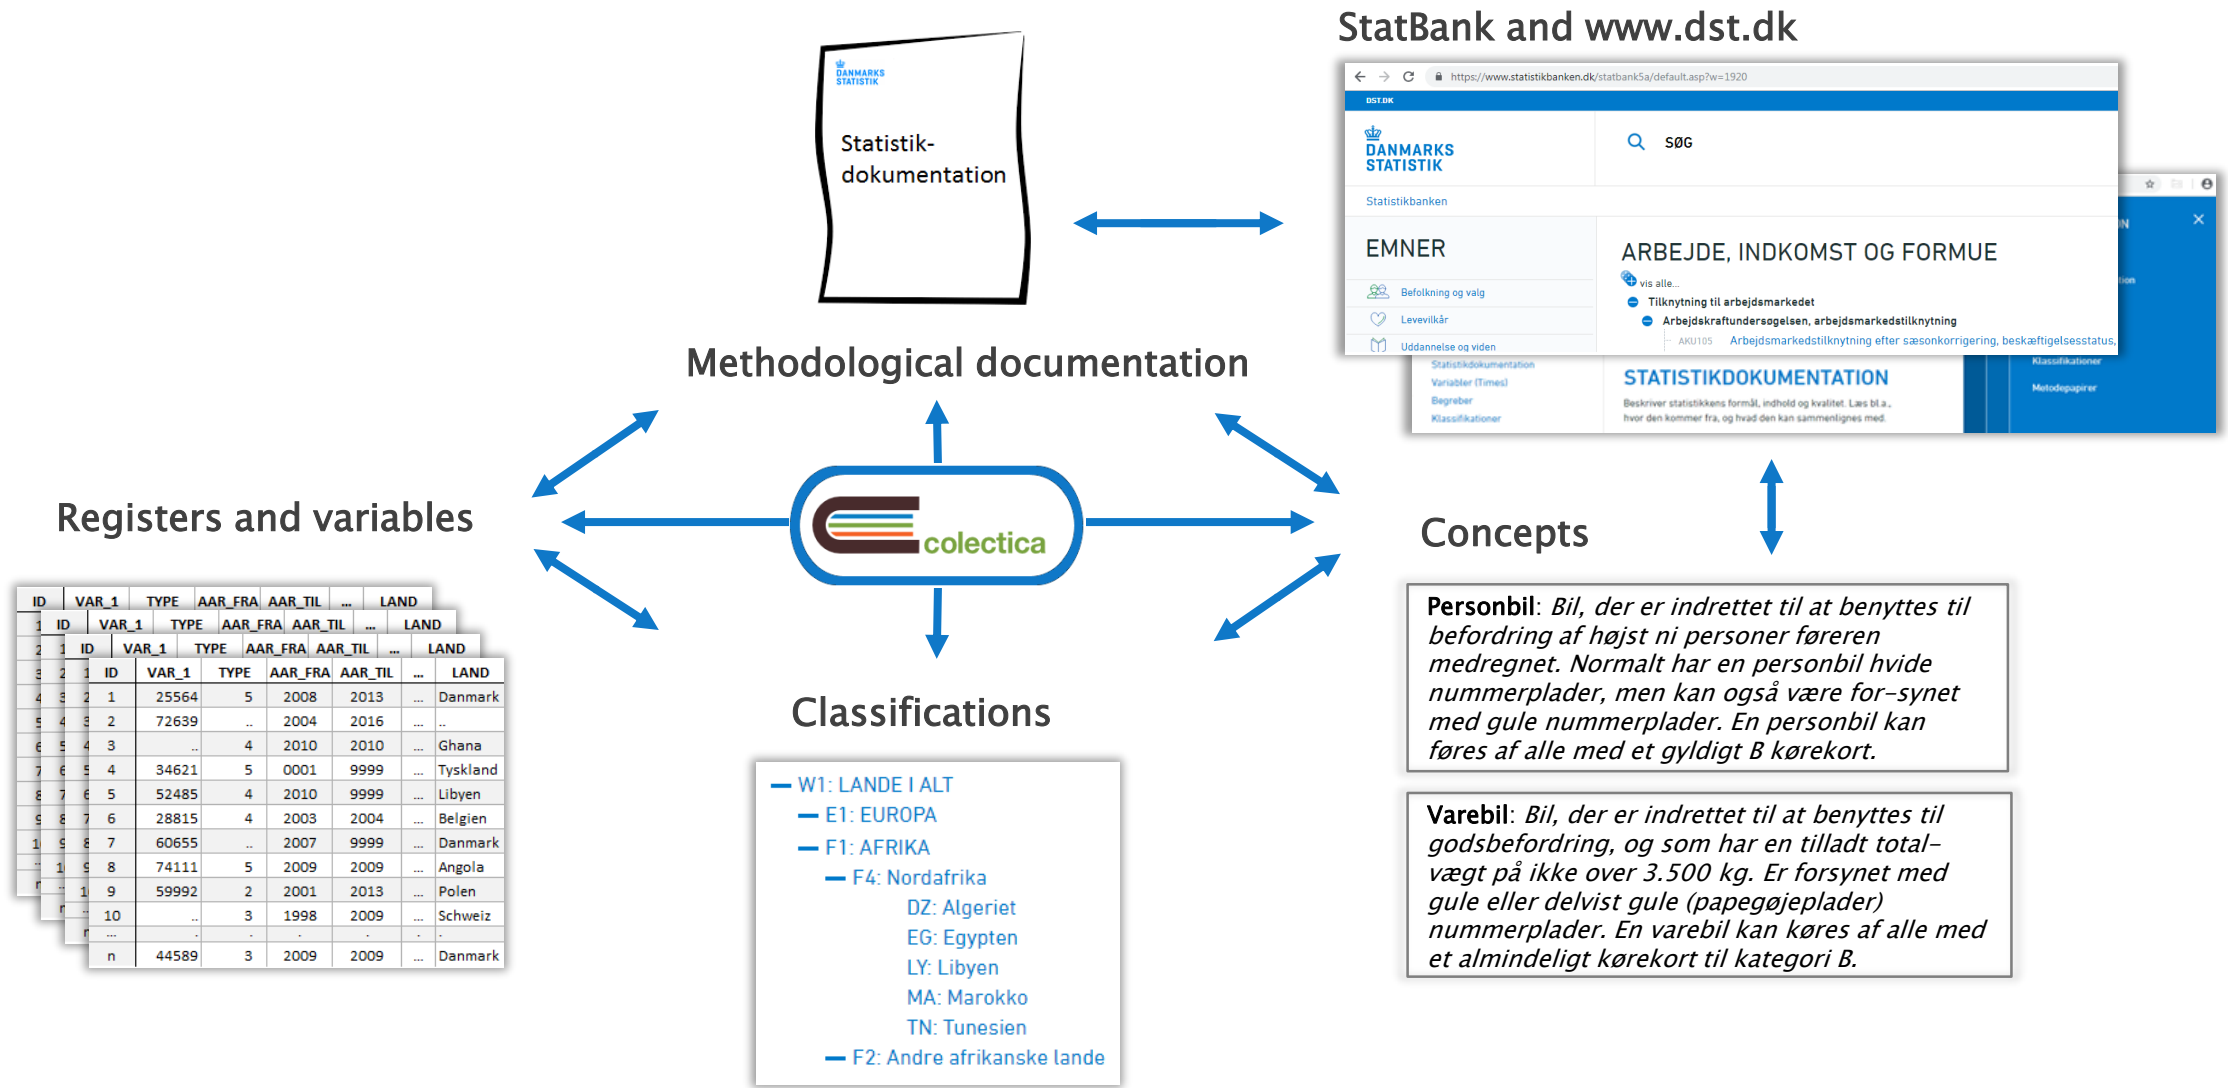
StatBank and www.dst.dk

https://www.statistikbanken.dk/statbank5a/default.asp?w=1920

DST.DK

DANMARKS STATISTIK

SØG

Statistikbanken

EMNER

Befolkning og valg

Levevilkår

Uddannelse og viden

ARBEJDE, INDKOMST OG FORMUE

vis alle...

Tilknytning til arbejdsmarkedet

Arbejdskraftundersøgelsen, arbejdsmarkedstilknytning

AKU105 Arbejdsmarkedstilknytning efter sæsonkorrigering, beskæftigelsesstatus,

Statistikdokumentation

Variabler (Times)

Begreber

Klassifikationer

STATISTIKDOKUMENTATION

Beskriver statistikkens formål, indhold og kvalitet. Læs bl.a., hvor den kommer fra, og hvad den kan sammenlignes med.

Klassifikationer

Metodepapirer

DANMARKS STATISTIK

Statistik-dokumentation

Methodological documentation

Registers and variables

colectica

Concepts

Classifications

| ID | VAR_1 | TYPE | AAR_FRA | AAR_TIL | ... | LAND |
|---|---|---|---|---|---|---|
| 1 | 25564 | 5 | 2008 | 2013 | ... | Danmark |
| 2 | 72639 | .. | 2004 | 2016 | ... | .. |
| 3 | .. | 4 | 2010 | 2010 | ... | Ghana |
| 4 | 34621 | 5 | 0001 | 9999 | ... | Tyskland |
| 5 | 52485 | 4 | 2010 | 9999 | ... | Libyen |
| 6 | 28815 | 4 | 2003 | 2004 | ... | Belgien |
| 7 | 60655 | .. | 2007 | 9999 | ... | Danmark |
| 8 | 74111 | 5 | 2009 | 2009 | ... | Angola |
| 9 | 59992 | 2 | 2001 | 2013 | ... | Polen |
| 10 | .. | 3 | 1998 | 2009 | ... | Schweiz |
| ... | . | . | . | . | . | . |
| n | 44589 | 3 | 2009 | 2009 | ... | Danmark |

W1: LANDE I ALT
E1: EUROPA
F1: AFRIKA
F4: Nordafrika
DZ: Algeriet
EG: Egypten
LY: Libyen
MA: Marokko
TN: Tunesien
F2: Andre afrikanske lande

Personbil: Bil, der er indrettet til at benyttes til befordring af højst ni personer føreren medregnet. Normalt har en personbil hvide nummerplader, men kan også være for–synet med gule nummerplader. En personbil kan føres af alle med et gyldigt B kørekort.

Varebil: Bil, der er indrettet til at benyttes til godsbefordring, og som har en tilladt total–vægt på ikke over 3.500 kg. Er forsynet med gule eller delvist gule (papegøjeplader) nummerplader. En varebil kan køres af alle med et almindeligt kørekort til kategori B.